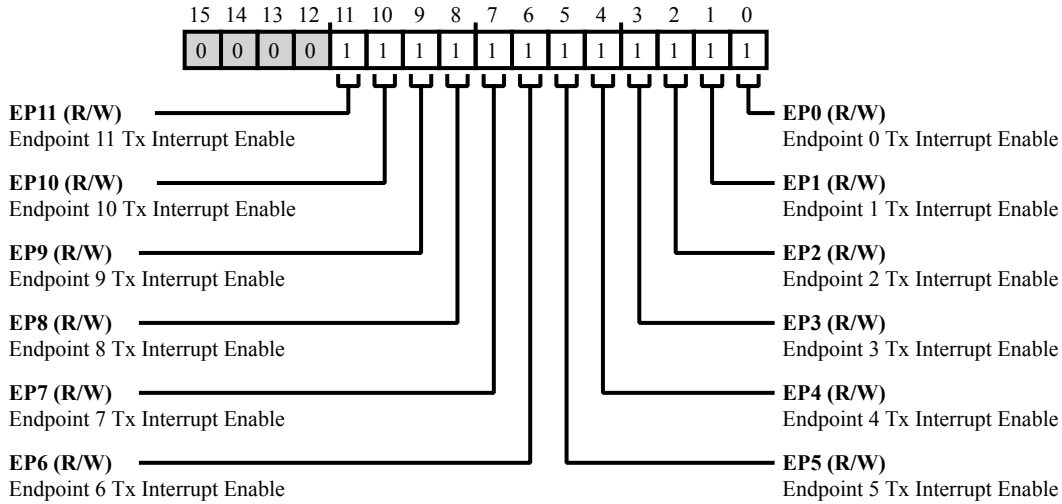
15 14 13 12 11 10 9 8 7 6 5 4 3 2 1 0

| 0 | 0 | 0 | 0 | 1 | 1 | 1 | 1 | 1 | 1 | 1 | 1 | 1 | 1 | 1 | 1 |
|---|---|---|---|---|---|---|---|---|---|---|---|---|---|---|---|

**EP11 (R/W)**
Endpoint 11 Tx Interrupt Enable

**EP10 (R/W)**
Endpoint 10 Tx Interrupt Enable

**EP9 (R/W)**
Endpoint 9 Tx Interrupt Enable

**EP8 (R/W)**
Endpoint 8 Tx Interrupt Enable

**EP7 (R/W)**
Endpoint 7 Tx Interrupt Enable

**EP6 (R/W)**
Endpoint 6 Tx Interrupt Enable

**EP0 (R/W)**
Endpoint 0 Tx Interrupt Enable

**EP1 (R/W)**
Endpoint 1 Tx Interrupt Enable

**EP2 (R/W)**
Endpoint 2 Tx Interrupt Enable

**EP3 (R/W)**
Endpoint 3 Tx Interrupt Enable

**EP4 (R/W)**
Endpoint 4 Tx Interrupt Enable

**EP5 (R/W)**
Endpoint 5 Tx Interrupt Enable